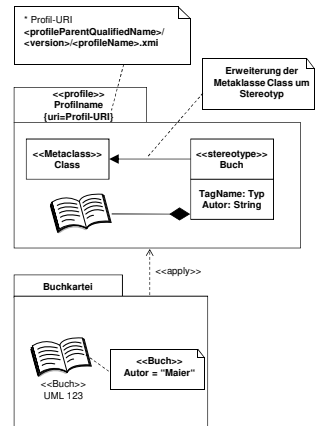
* Profil-URI
<profileParentQualifiedName>/<version>/<profileName>.xmi

Erweiterung der Metaklasse Class um Stereotyp

<<profile>>
Profilname
{uri=Profil-URI}

<<Metaclass>>
Class

<<stereotype>>
Buch

TagName: Typ
Autor: String

<<apply>>

Buchkartei

<<Buch>>
UML 123

<<Buch>>
Autor = "Maier"